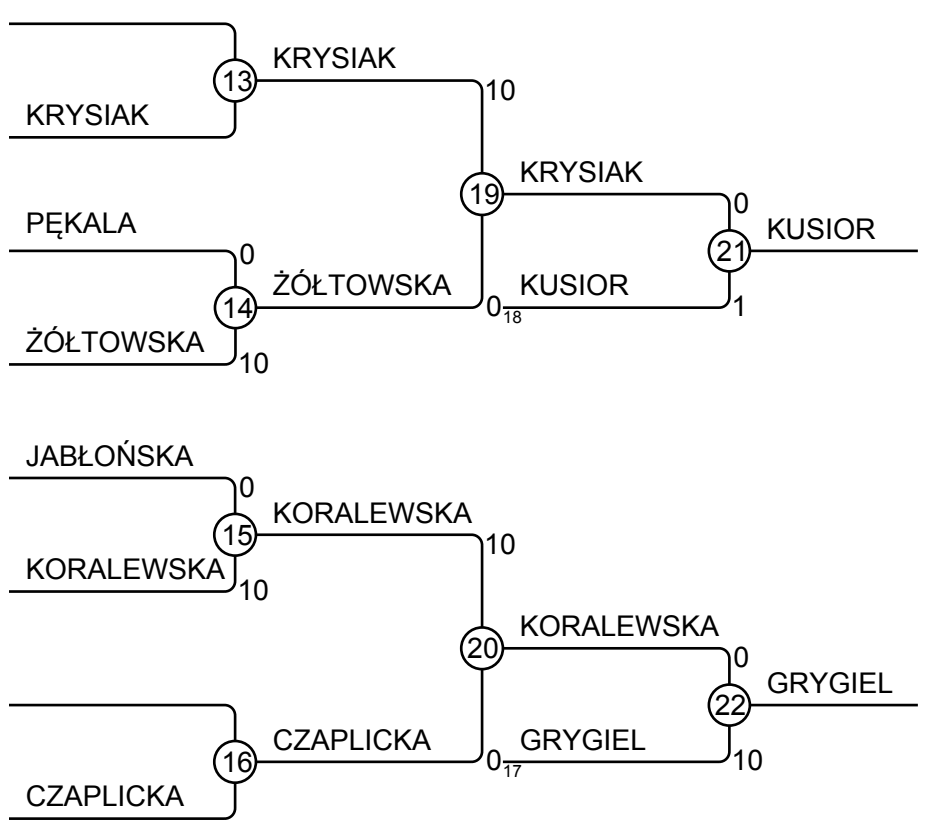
KRYSIAK
13
KRYSIAK
10
19
KRYSIAK
0
21
KUSIOR
PĘKALA
0
ŻÓŁTOWSKA
14
ŻÓŁTOWSKA
10
0
18
KUSIOR
1

JABŁOŃSKA
0
15
KORALEWSKA
KORALEWSKA
10
10
20
KORALEWSKA
0
22
GRYGIEL
16
CZAPLICKA
CZAPLICKA
0
17
GRYGIEL
10